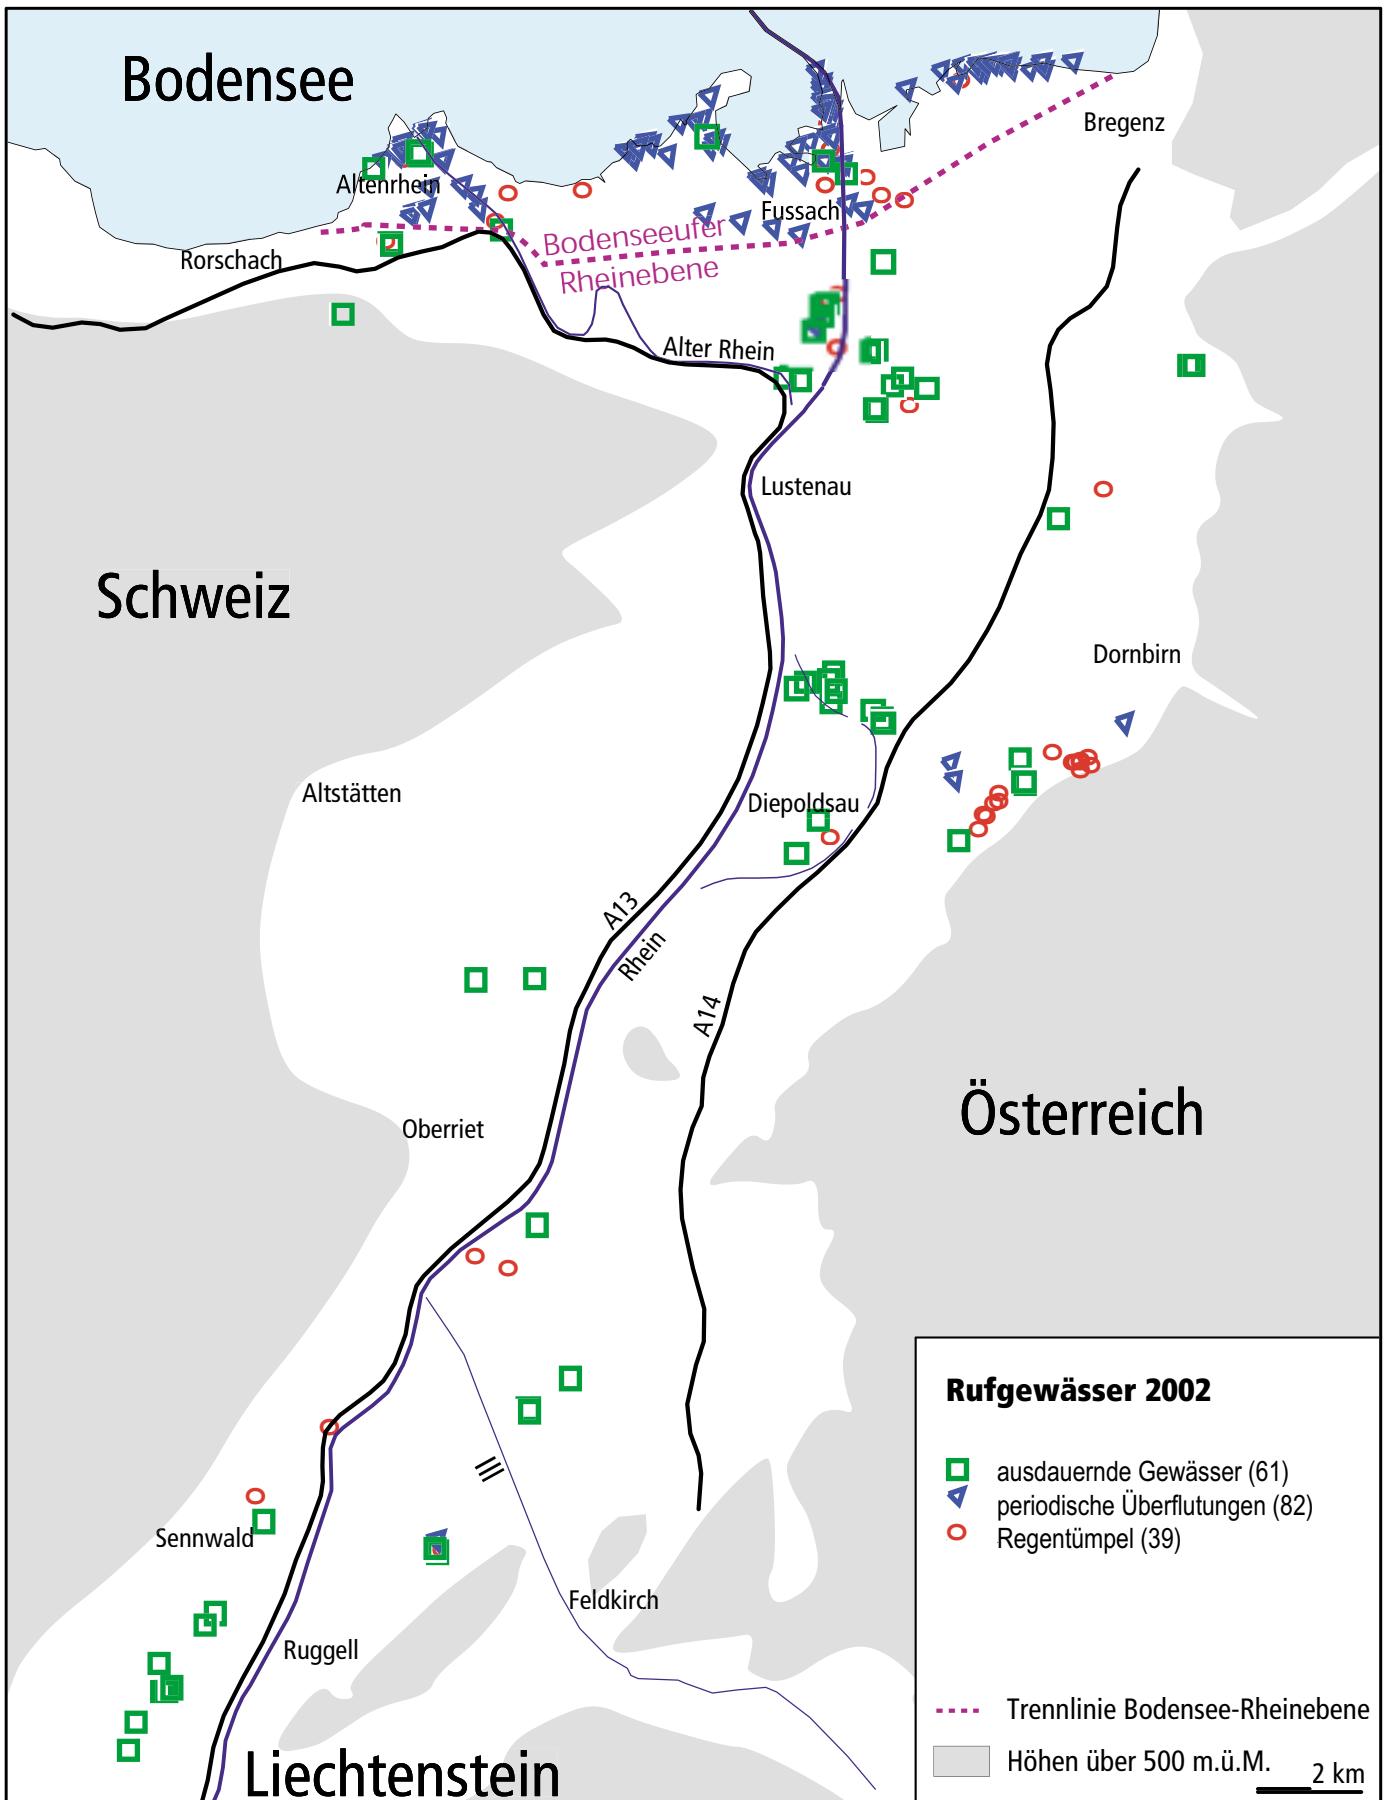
Bodensee

Altenrhein

Rorschach

Fussach

Bregenz

Bodenseeufer

Rheinebene

Alter Rhein

Lustenau

Schweiz

Dornbirn

Altstätten

Diepoldsau

A13

Rhein

A14

Oberriet

Österreich

Sennwald

Feldkirch

Ruggell

Liechtenstein

Rufgewässer 2002

ausdauernde Gewässer (61)
periodische Überflutungen (82)
Regentümpel (39)

Trennlinie Bodensee-Rheinebene
Höhen über 500 m.ü.M.

2 km